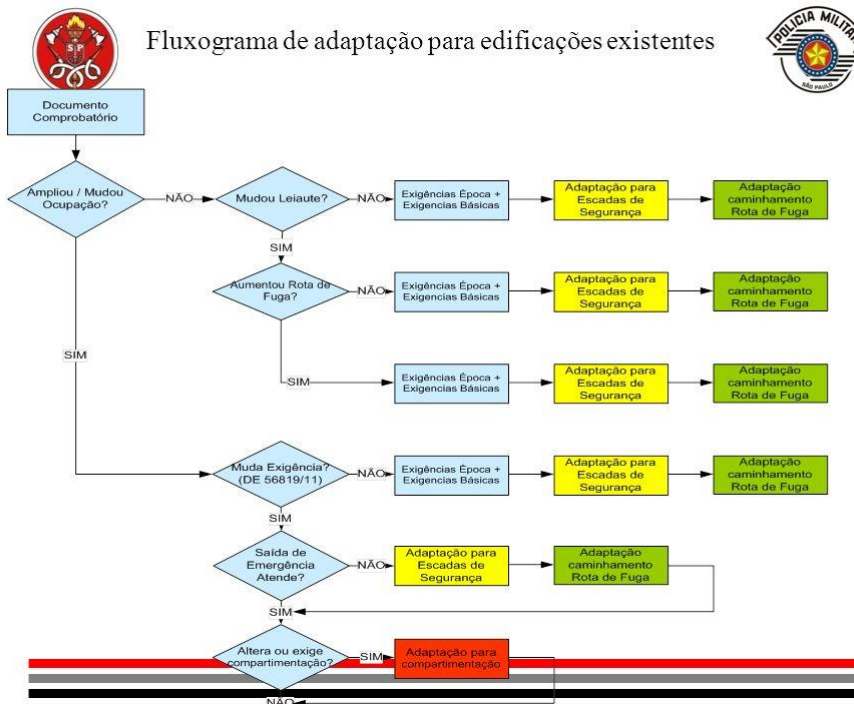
SP

Fluxograma de adaptação para edificações existentes

POLICIA MILITAR
SÃO PAULO

Documento Comprobatório

Ampliou / Mudou Ocupação?

NÃO

Mudou Leiaute?

NÃO

Exigências Época + Exigencias Básicas

Adaptação para Escadas de Segurança

Adaptação caminhamento Rota de Fuga

SIM

Aumentou Rota de Fuga?

NÃO

Exigências Época + Exigencias Básicas

Adaptação para Escadas de Segurança

Adaptação caminhamento Rota de Fuga

SIM

SIM

Exigências Época + Exigencias Básicas

Adaptação para Escadas de Segurança

Adaptação caminhamento Rota de Fuga

Muda Exigência? (DE 56819/11)

NÃO

Exigências Época + Exigencias Básicas

Adaptação para Escadas de Segurança

Adaptação caminhamento Rota de Fuga

SIM

Saída de Emergência Atende?

NÃO

Adaptação para Escadas de Segurança

Adaptação caminhamento Rota de Fuga

SIM

Altera ou exige compartimentação?

SIM

Adaptação para compartimentação

NÃO